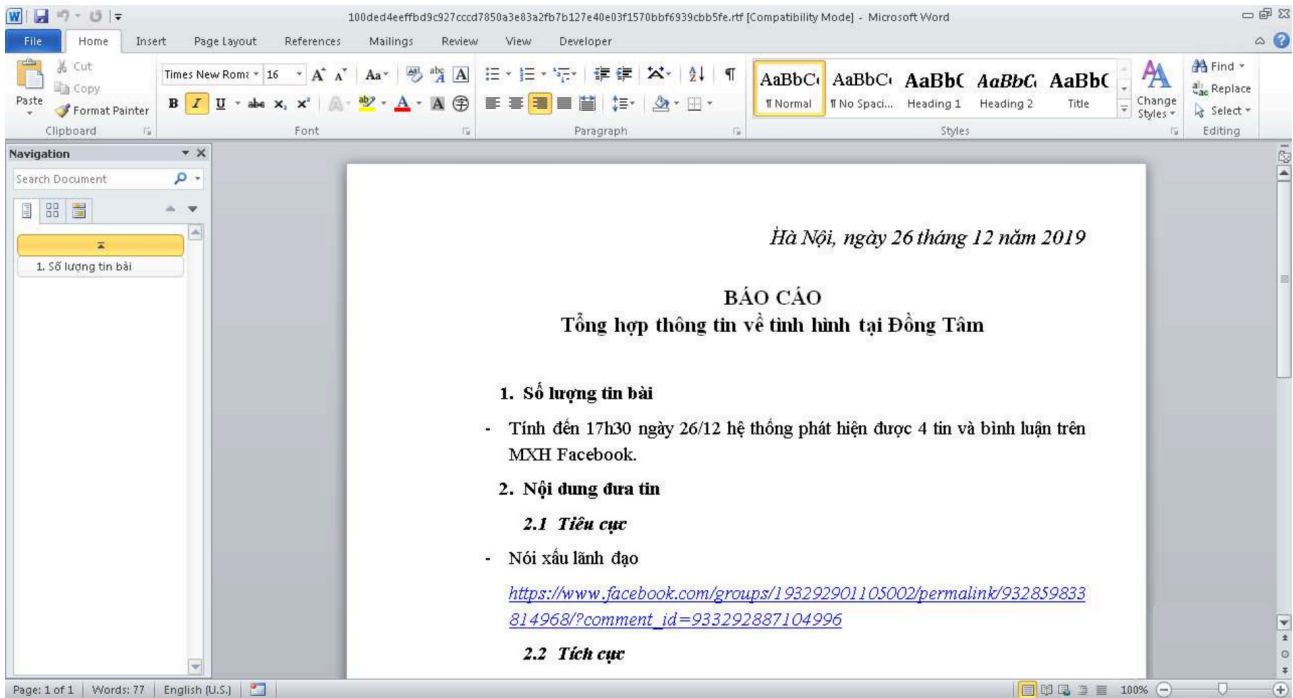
100ded4eeffbd9c927cccd7850a3e83a2fb7b127e40e03f1570bbf6939cbb5fe.rtf [Compatibility Mode] - Microsoft Word

File Home Insert Page Layout References Mailings Review View Developer

Cut
Copy
Paste
Format Painter
Clipboard

Times New Roma 16
Font

Paragraph

AaBbC ¶ Normal
AaBbC ¶ No Spaci...
AaBbC Heading 1
AaBbC Heading 2
AaBbC Title
Change Styles
Styles

Find
Replace
Select
Editing

Navigation
Search Document
1. Số lượng tin bài

Hà Nội, ngày 26 tháng 12 năm 2019

BÁO CÁO
Tổng hợp thông tin về tình hình tại Đồng Tâm

1. Số lượng tin bài

- Tính đến 17h30 ngày 26/12 hệ thống phát hiện được 4 tin và bình luận trên MXH Facebook.

2. Nội dung đưa tin

2.1 Tiêu cực

- Nói xấu lãnh đạo

https://www.facebook.com/groups/193292901105002/permalink/932859833814968/?comment_id=933292887104996

2.2 Tích cực

Page: 1 of 1 | Words: 77 | English (U.S.) | 100%